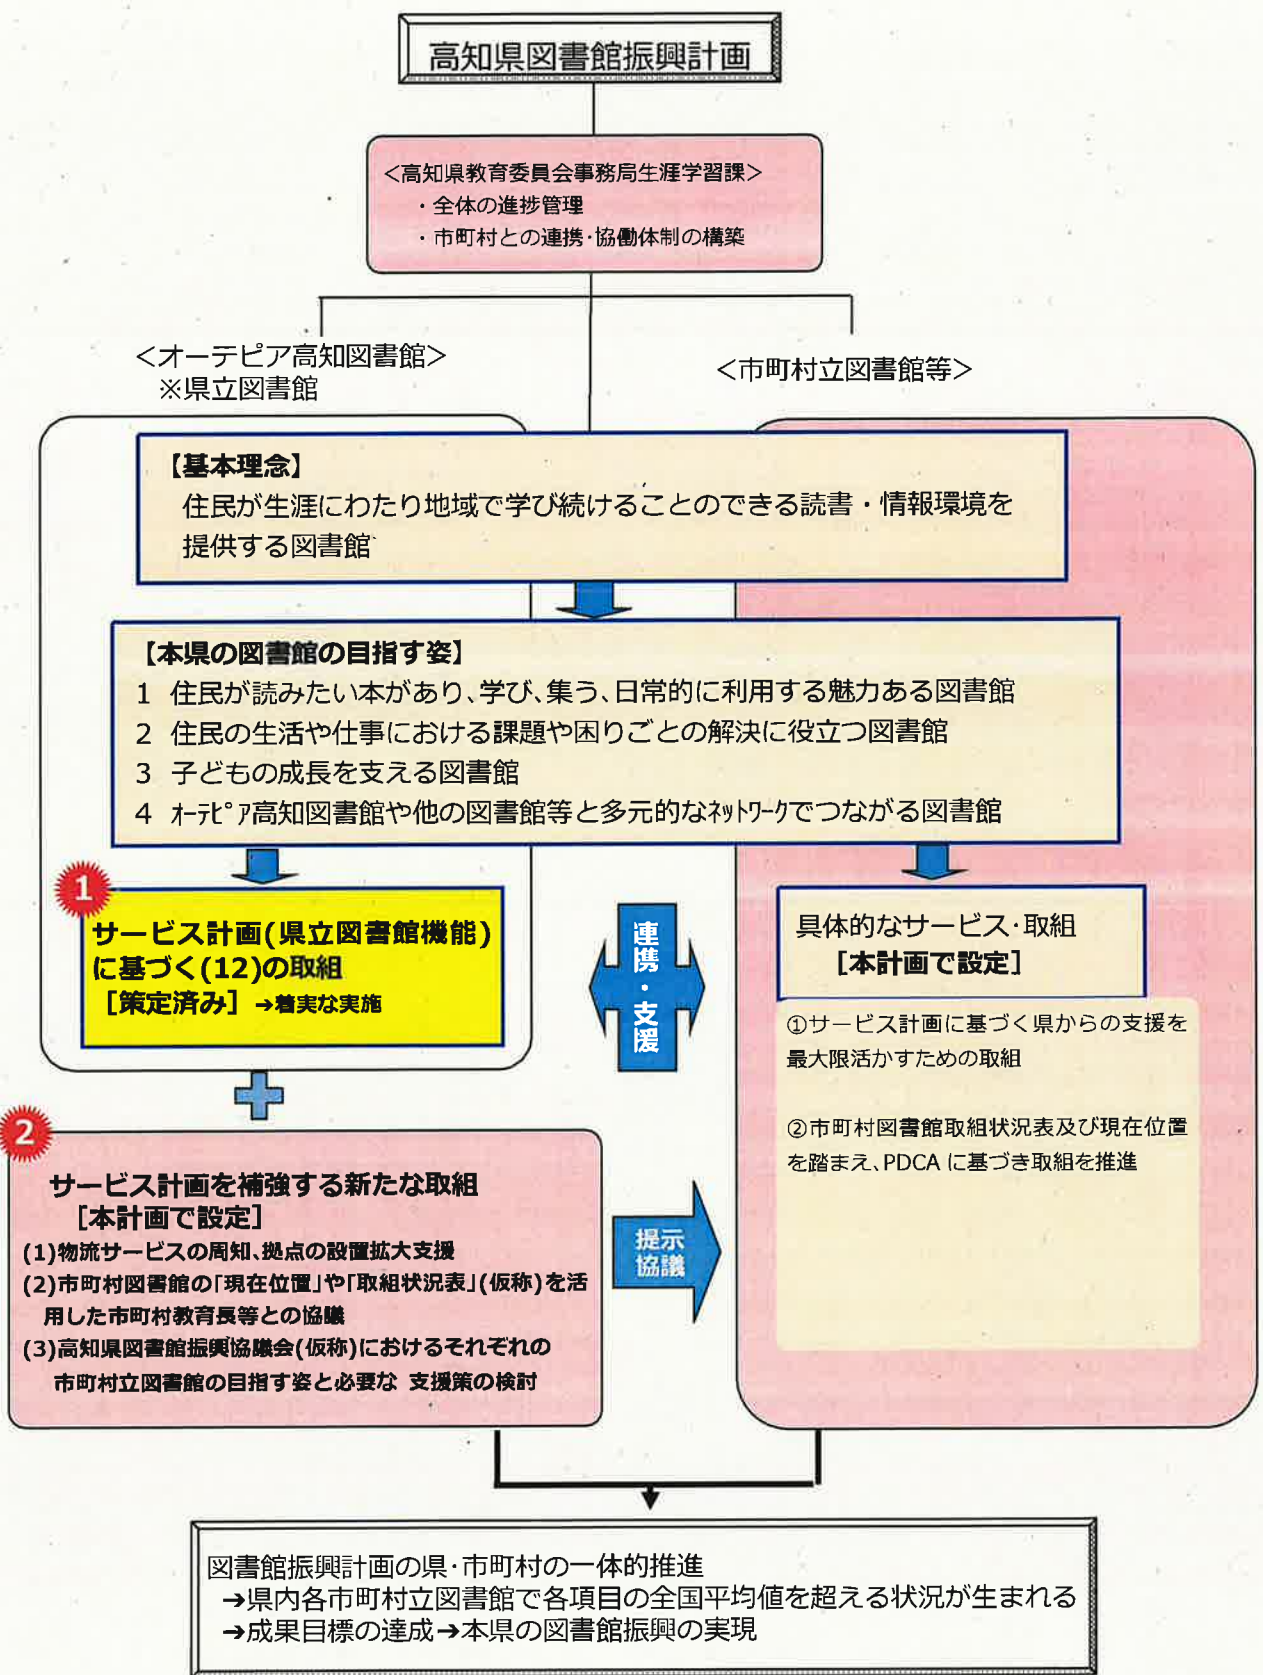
高知県図書館振興計画

<高知県教育委員会事務局生涯学習課>
・全体の進捗管理
・市町村との連携･協働体制の構築

<オーテピア高知図書館>
※県立図書館

<市町村立図書館等>

【基本理念】
住民が生涯にわたり地域で学び続けることのできる読書・情報環境を提供する図書館

【本県の図書館の目指す姿】
1 住民が読みたい本があり、学び、集う、日常的に利用する魅力ある図書館
2 住民の生活や仕事における課題や困りごとの解決に役立つ図書館
3 子どもの成長を支える図書館
4 ｵｰﾃﾋﾟｱ高知図書館や他の図書館等と多元的なﾈｯﾄﾜｰｸでつながる図書館

1
サービス計画(県立図書館機能)に基づく(12)の取組
[策定済み] ➔着実な実施

連携・支援

具体的なサービス･取組
[本計画で設定]

①サービス計画に基づく県からの支援を最大限活かすための取組

②市町村図書館取組状況表及び現在位置を踏まえ、PDCA に基づき取組を推進

2
サービス計画を補強する新たな取組
[本計画で設定]
(1)物流サービスの周知、拠点の設置拡大支援
(2)市町村図書館の「現在位置」や「取組状況表」(仮称)を活用した市町村教育長等との協議
(3)高知県図書館振興協議会(仮称)におけるそれぞれの市町村立図書館の目指す姿と必要な 支援策の検討

提示
協議

図書館振興計画の県･市町村の一体的推進
➔県内各市町村立図書館で各項目の全国平均値を超える状況が生まれる
➔成果目標の達成➔本県の図書館振興の実現